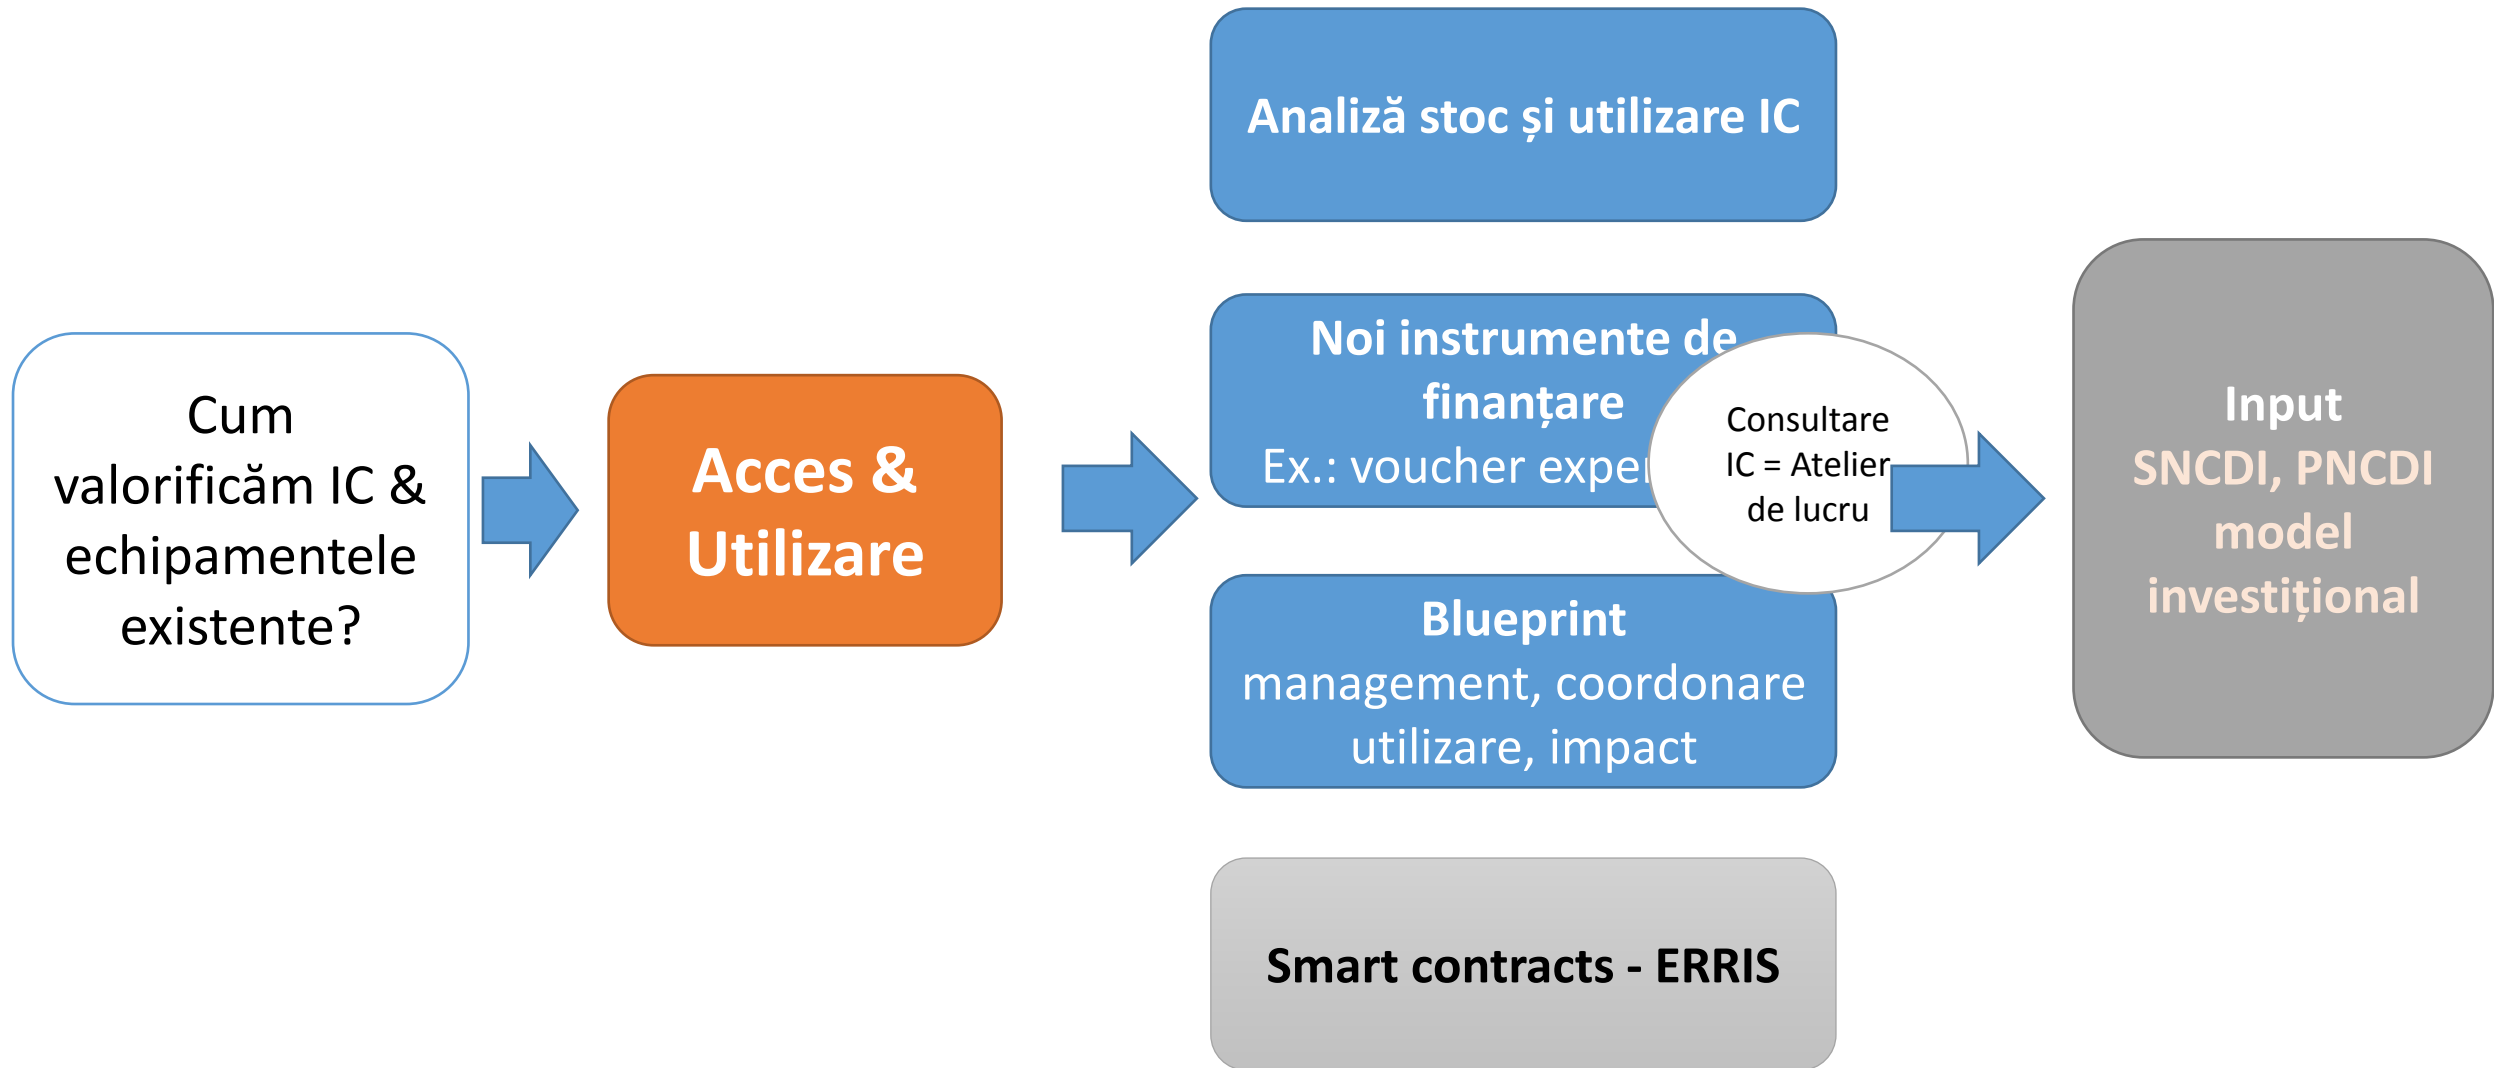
Cum valorificăm IC & echipamentele existente?

Acces & Utilizare

Analiză stoc și utilizare IC

Noi instrumente de finanțare
Ex.: voucher exper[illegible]

Consultare IC = Atelier de lucru

Blueprint
management, coordonare utilizare, impact

Smart contracts - ERRIS

Input
SNCDI, PNCDI model investițional